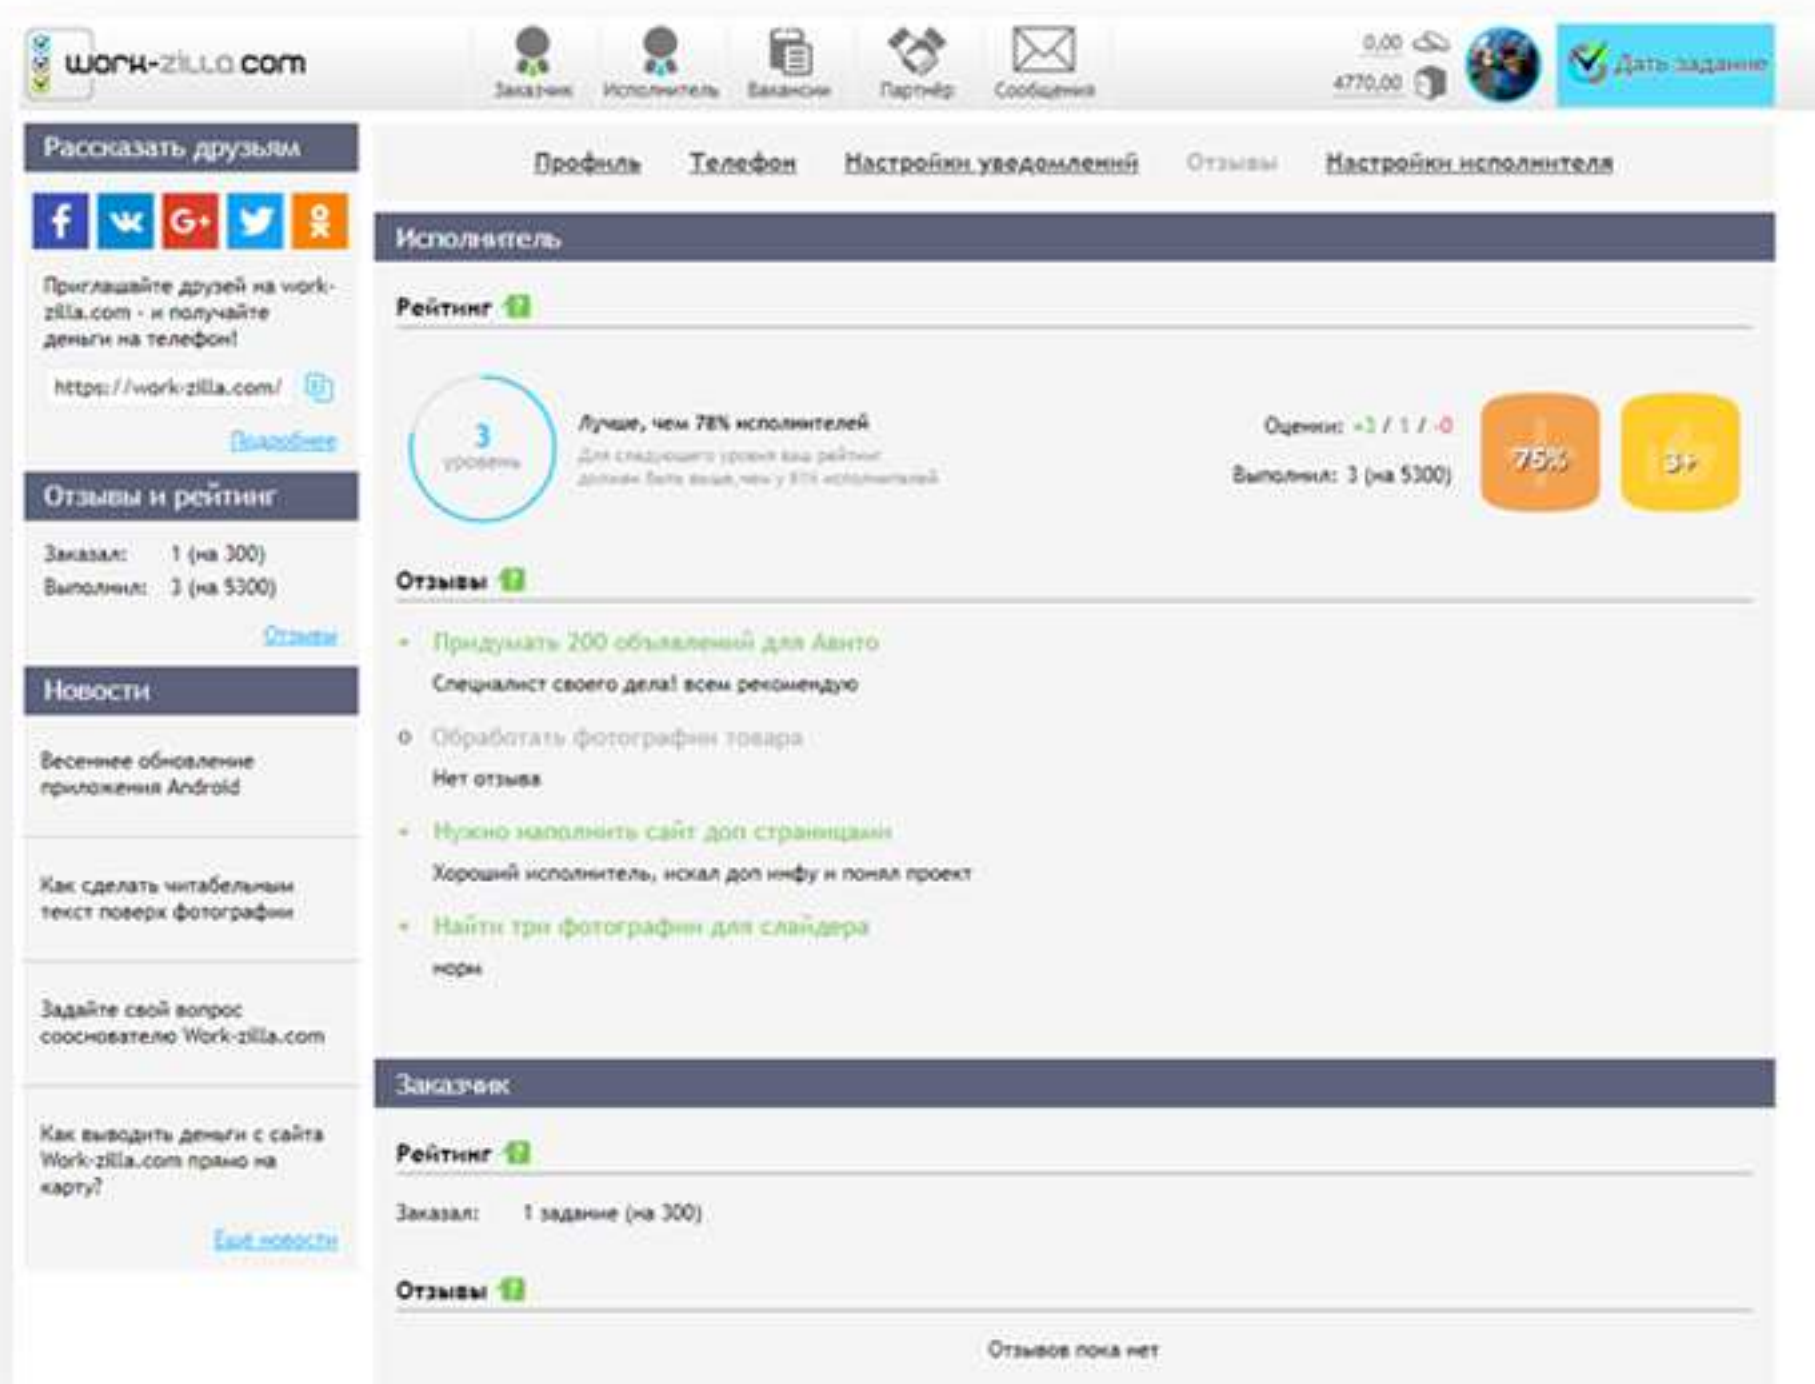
work-zilla.com

Заказчик Исполнитель Вакансии Партнёр Сообщения

0,00
4770,00

Дать задание

Рассказать друзьям

Приглашайте друзей на work-zilla.com - и получайте деньги на телефон!

https://work-zilla.com/

Подробнее

Отзывы и рейтинг

Заказал: 1 (на 300)
Выполнил: 3 (на 5300)

Отзывы

Новости

Весеннее обновление приложения Android

Как сделать читабельным текст поверх фотографии

Задайте свой вопрос сооснователю Work-zilla.com

Как выводить деньги с сайта Work-zilla.com прямо на карту?

Ещё новости

Профиль Телефон Настройки уведомлений Отзывы Настройки исполнителя

Исполнитель

Рейтинг

3
уровень

Лучше, чем 78% исполнителей

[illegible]

Оценки: +3 / 1 / -0
Выполнил: 3 (на 5300)

75%

3+

Отзывы

Придумать 200 объявлений для Авито
Специалист своего дела! всем рекомендую

Обработать фотографии товара
Нет отзыва

Нужно наполнить сайт доп страницами
Хороший исполнитель, искал доп инфу и понял проект

Найти три фотографии для слайдера
норм

Заказчик

Рейтинг

Заказал: 1 задание (на 300)

Отзывы

Отзывов пока нет